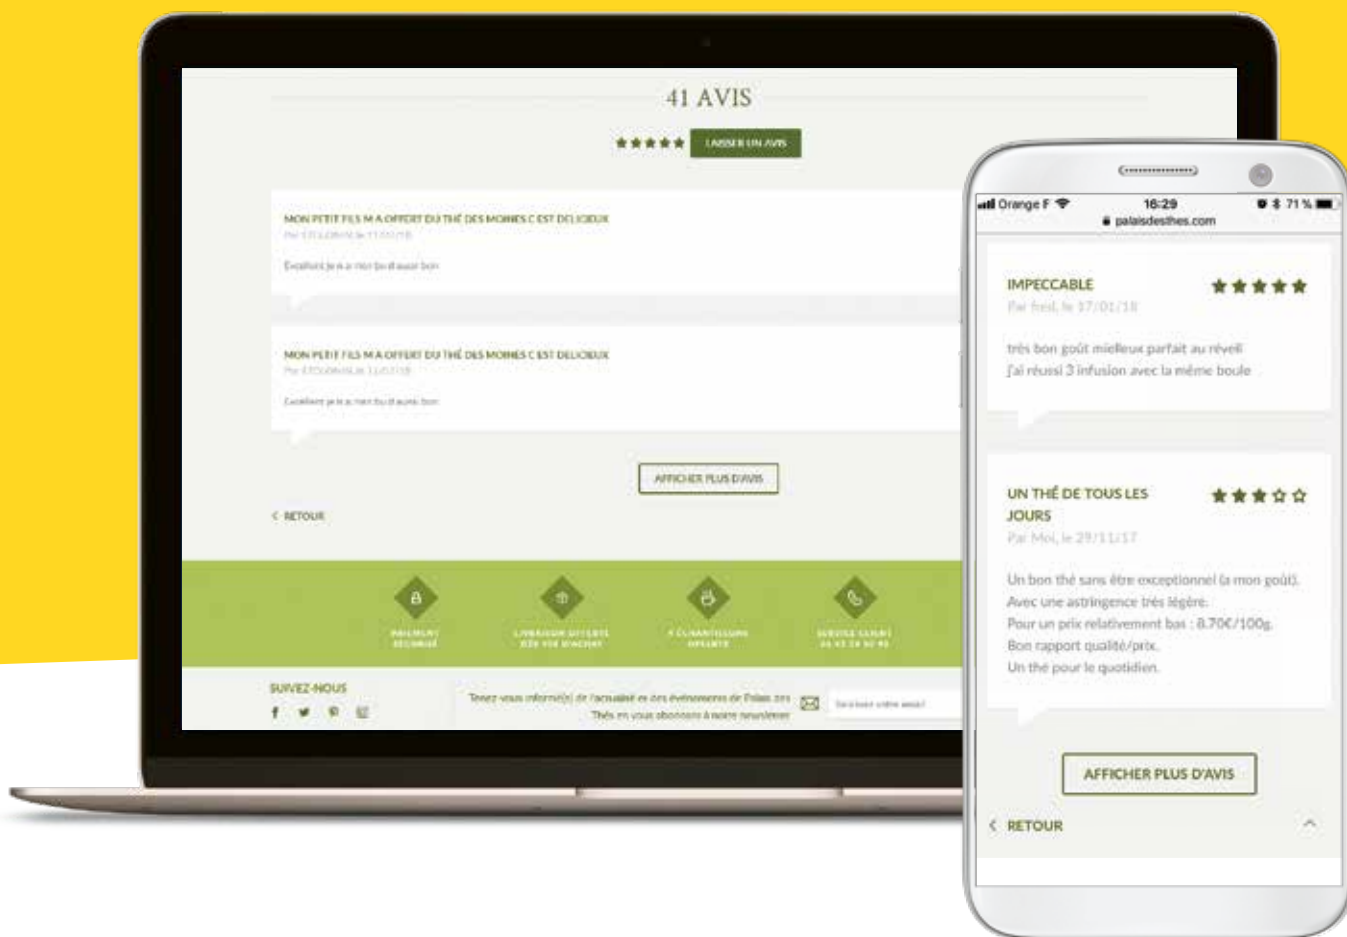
41 AVIS

LAISSER UN AVIS

MON PETIT FILS M A OFFERT DU THÉ DES MOINES C EST DELICIEUX
Par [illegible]

Excellent je n a mon bu d aussi bon

MON PETIT FILS M A OFFERT DU THÉ DES MOINES C EST DELICIEUX
Par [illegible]

Excellent je n a mon bu d aussi bon

AFFICHER PLUS D'AVIS

< RETOUR

PAIEMENT SÉCURISÉ
LIVRAISON OFFERTE DÈS 49€ D'ACHAT
4 ÉCHANTILLONS OFFERTS
SERVICE CLIENT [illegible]

SUIVEZ-NOUS

Tenez-vous informé(e) de l'actualité et des événements de Palais des Thés en vous abonnant à notre newsletter

Saisissez votre email

Orange F 16:29 71 %
palaisdesthes.com

IMPECCABLE
Par fred, le 17/01/18
très bon goût mielleux parfait au réveil
j'ai réussi 3 infusion avec la même boule

UN THÉ DE TOUS LES JOURS
Par Moi, le 29/11/17
Un bon thé sans être exceptionnel (a mon goût).
Avec une astringence très légère.
Pour un prix relativement bas : 8.70€/100g.
Bon rapport qualité/prix.
Un thé pour le quotidien.

AFFICHER PLUS D'AVIS

< RETOUR